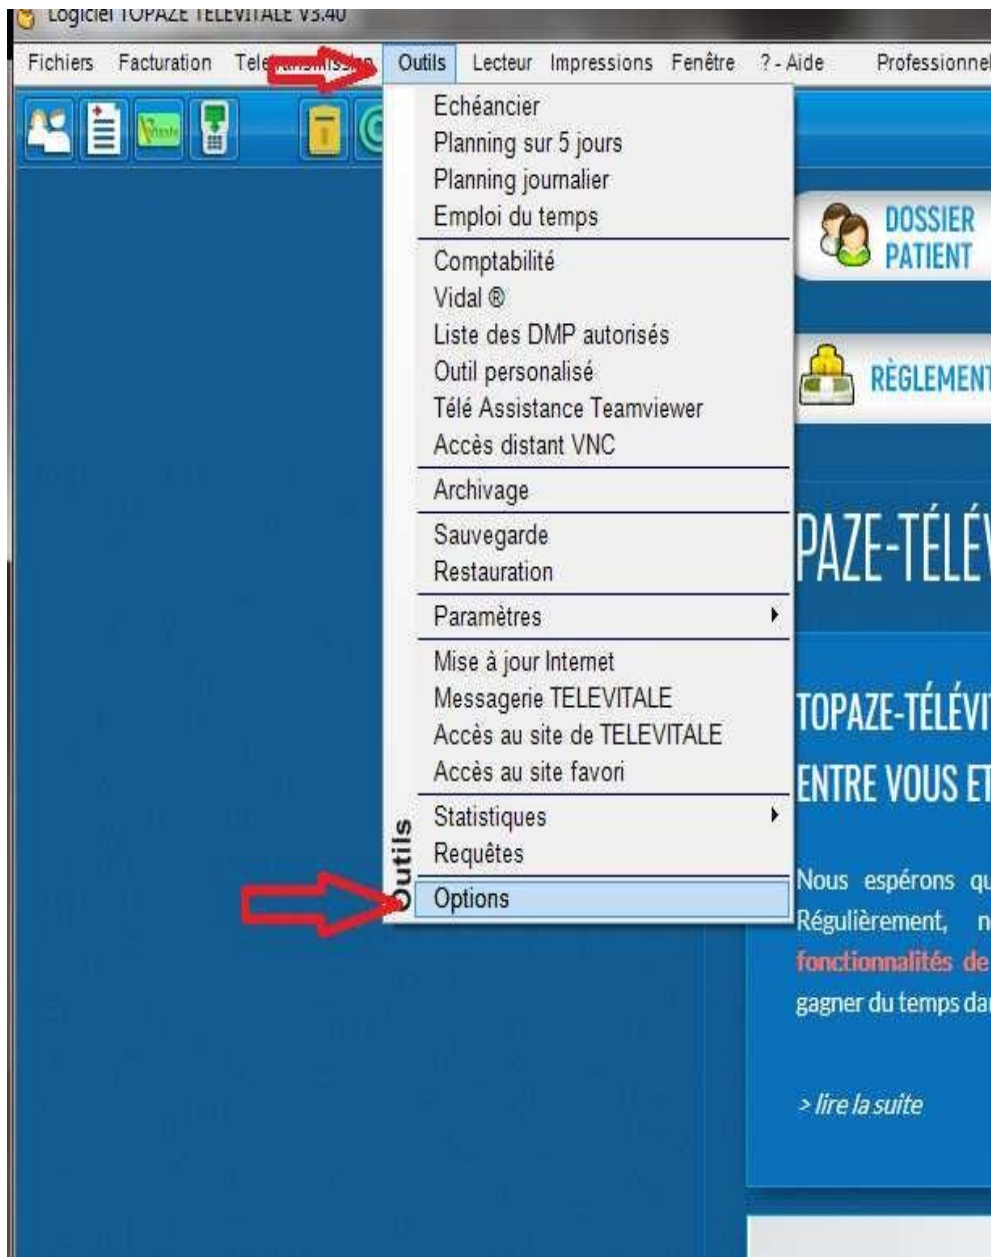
Logiciel TOPAZE TELEVITALE V3.40

Fichiers Facturation Tele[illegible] Outils Lecteur Impressions Fenêtre ? - Aide Professionnel

Outils

Echéancier
Planning sur 5 jours
Planning journalier
Emploi du temps
Comptabilité
Vidal ®
Liste des DMP autorisés
Outil personalisé
Télé Assistance Teamviewer
Accès distant VNC
Archivage
Sauvegarde
Restauration
Paramètres
Mise à jour Internet
Messagerie TELEVITALE
Accès au site de TELEVITALE
Accès au site favori
Statistiques
Requêtes
Options

DOSSIER PATIENT

RÈGLEMENT

PAZE-TÉLÉV

TOPAZE-TÉLÉVIT

ENTRE VOUS ET

Nous espérons qu

Régulièrement, n

fonctionnalités de

gagner du temps da

> lire la suite